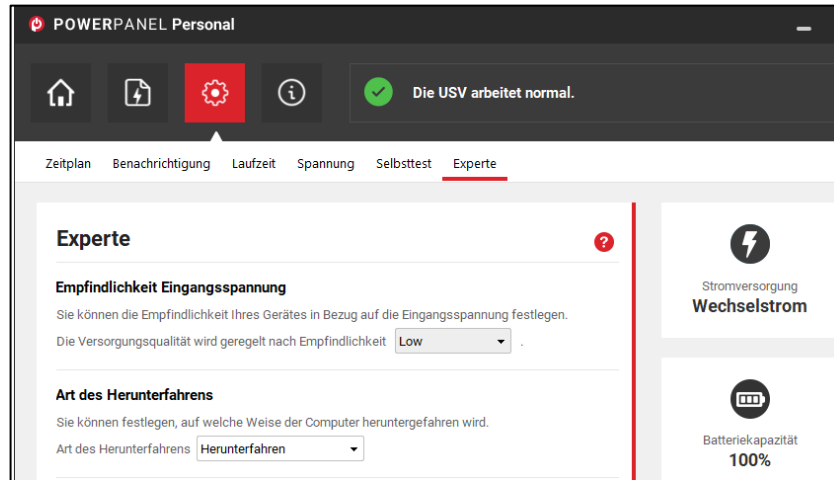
POWERPANEL Personal

Die USV arbeitet normal.

Zeitplan Benachrichtigung Laufzeit Spannung Selbsttest Experte

Experte

Empfindlichkeit Eingangsspannung

Sie können die Empfindlichkeit Ihres Gerätes in Bezug auf die Eingangsspannung festlegen.

Die Versorgungsqualität wird geregelt nach Empfindlichkeit Low .

Art des Herunterfahrens

Sie können festlegen, auf welche Weise der Computer heruntergefahren wird.

Art des Herunterfahrens Herunterfahren

Stromversorgung
Wechselstrom

Batteriekapazität
100%